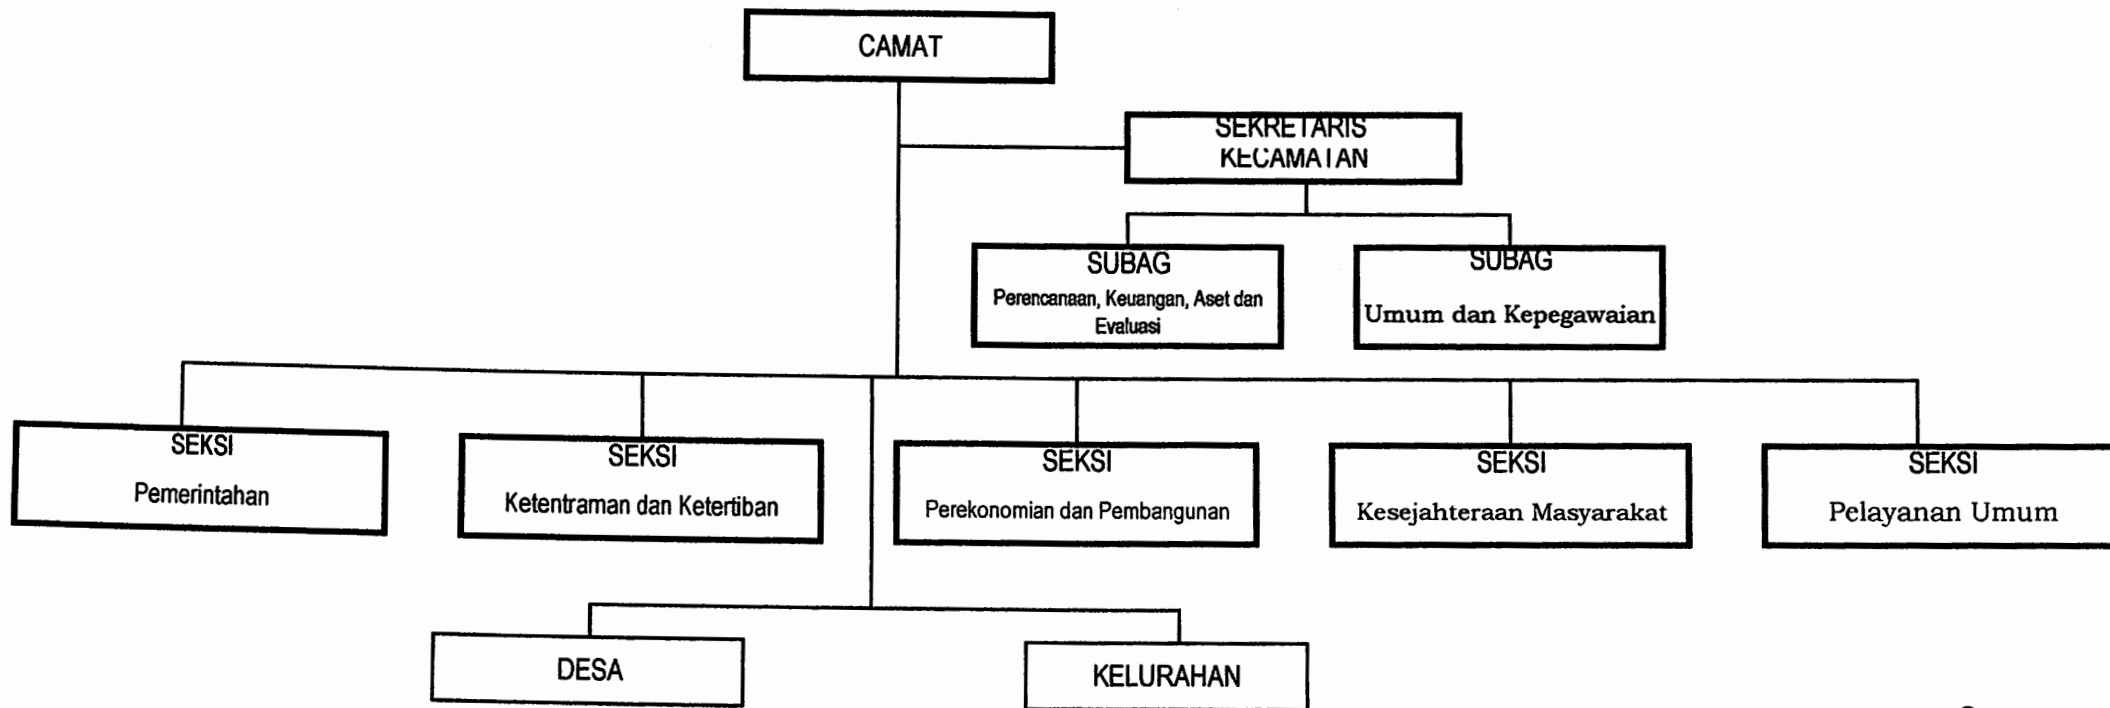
CAMAT

SEKRETARIS KECAMATAN

SUBAG
Perencanaan, Keuangan, Aset dan Evaluasi

SUBAG
Umum dan Kepegawaian

SEKSI
Pemerintahan

SEKSI
Ketentraman dan Ketertiban

SEKSI
Perekonomian dan Pembangunan

SEKSI
Kesejahteraan Masyarakat

SEKSI
Pelayanan Umum

DESA

KELURAHAN